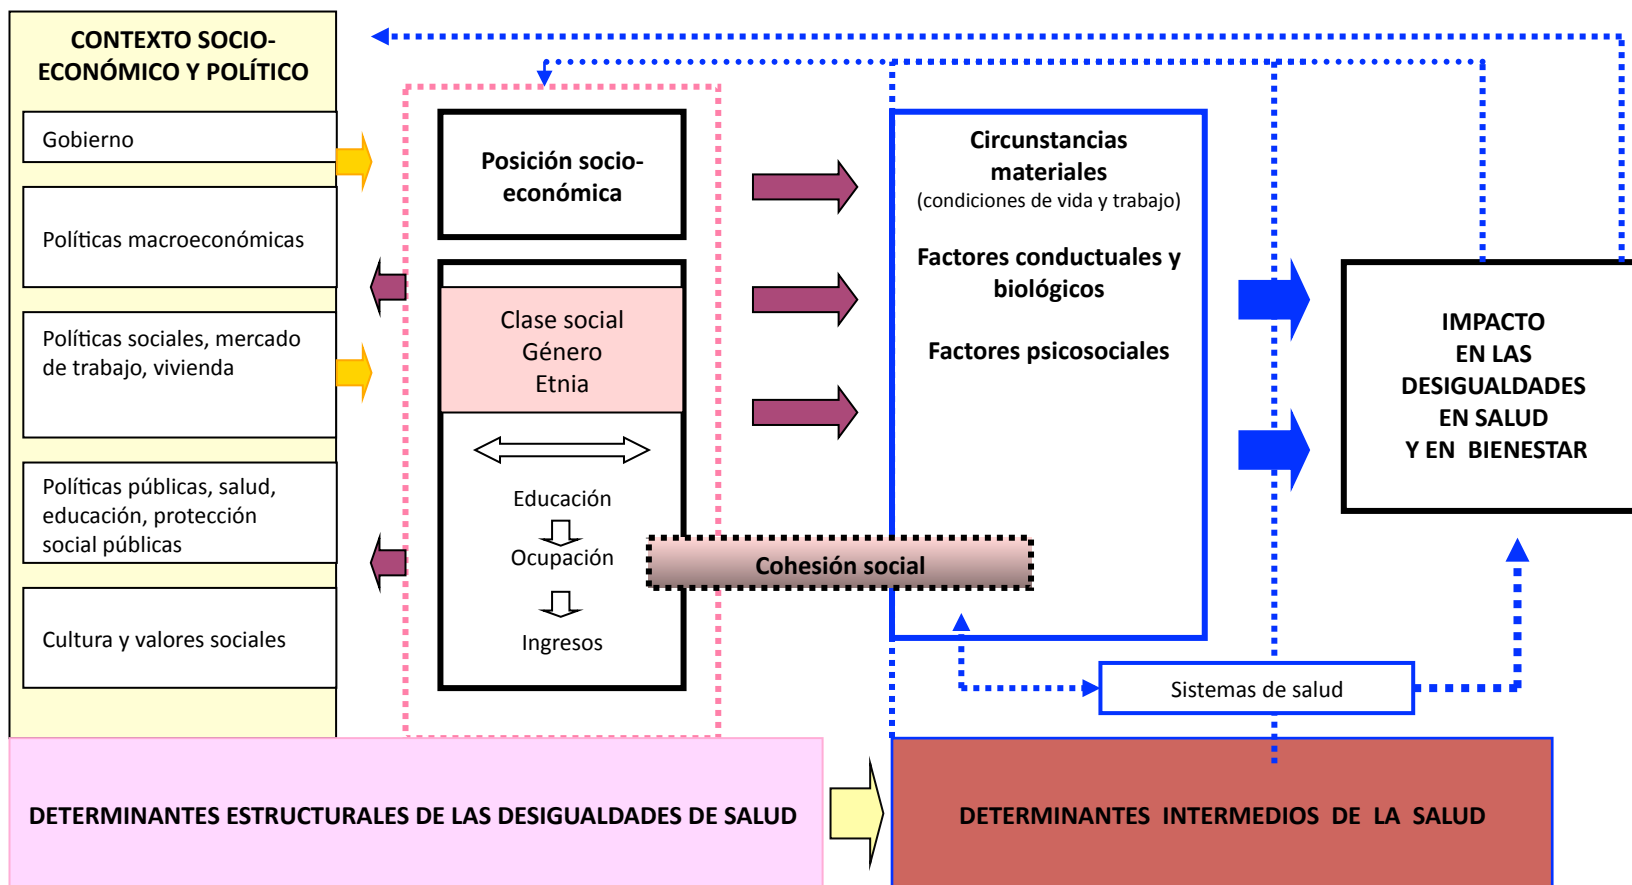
CONTEXTO SOCIO-ECONÓMICO Y POLÍTICO

Gobierno

Políticas macroeconómicas

Políticas sociales, mercado de trabajo, vivienda

Políticas públicas, salud, educación, protección social públicas

Cultura y valores sociales

Posición socio-económica

Clase social
Género
Etnia

Educación
Ocupación
Ingresos

Cohesión social

Circunstancias materiales
(condiciones de vida y trabajo)

Factores conductuales y biológicos

Factores psicosociales

IMPACTO
EN LAS
DESIGUALDADES
EN SALUD
Y EN BIENESTAR

Sistemas de salud

DETERMINANTES ESTRUCTURALES DE LAS DESIGUALDADES DE SALUD

DETERMINANTES INTERMEDIOS DE LA SALUD